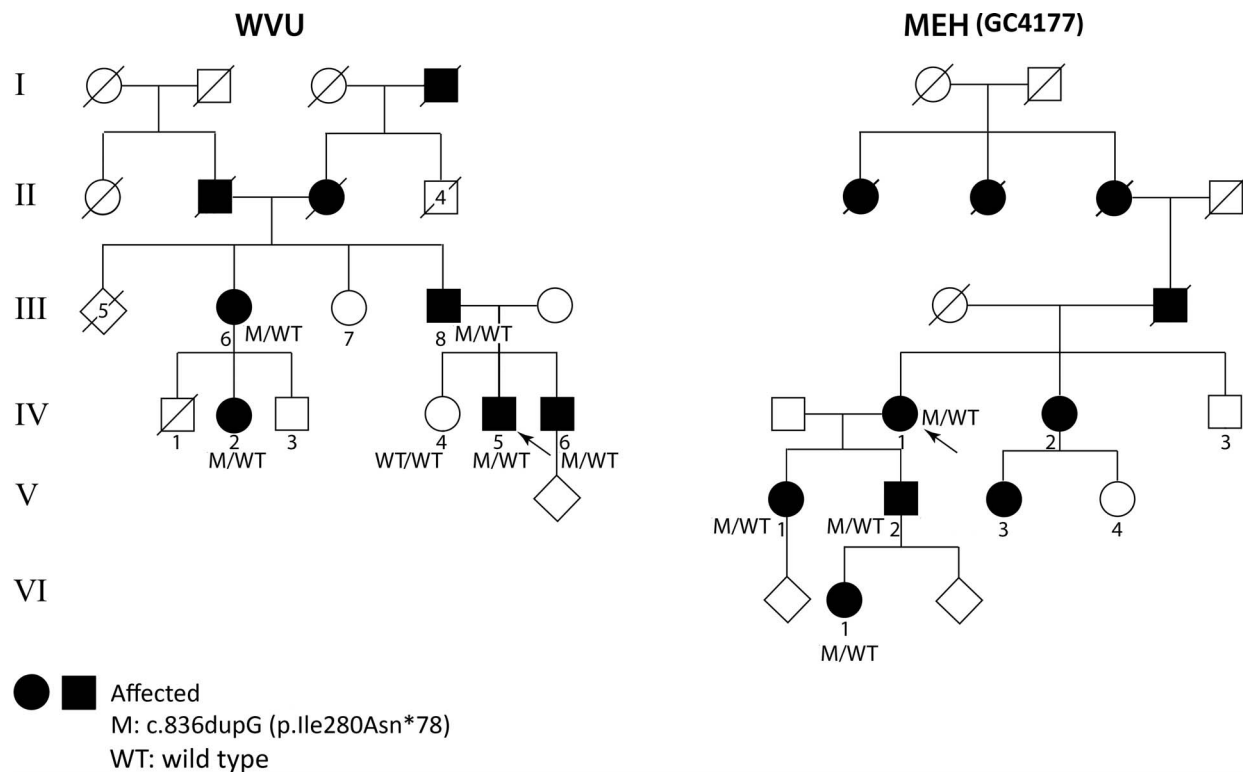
WVU

MEH (GC4177)

I

II

III

IV

V

VI

4

5

6 M/WT

7

8 M/WT

1

2 M/WT

3

4 WT/WT

5 M/WT

6 M/WT

M/WT

1

2

3

M/WT 1

M/WT 2

3

4

1 M/WT

Affected
M: c.836dupG (p.Ile280Asn*78)
WT: wild type